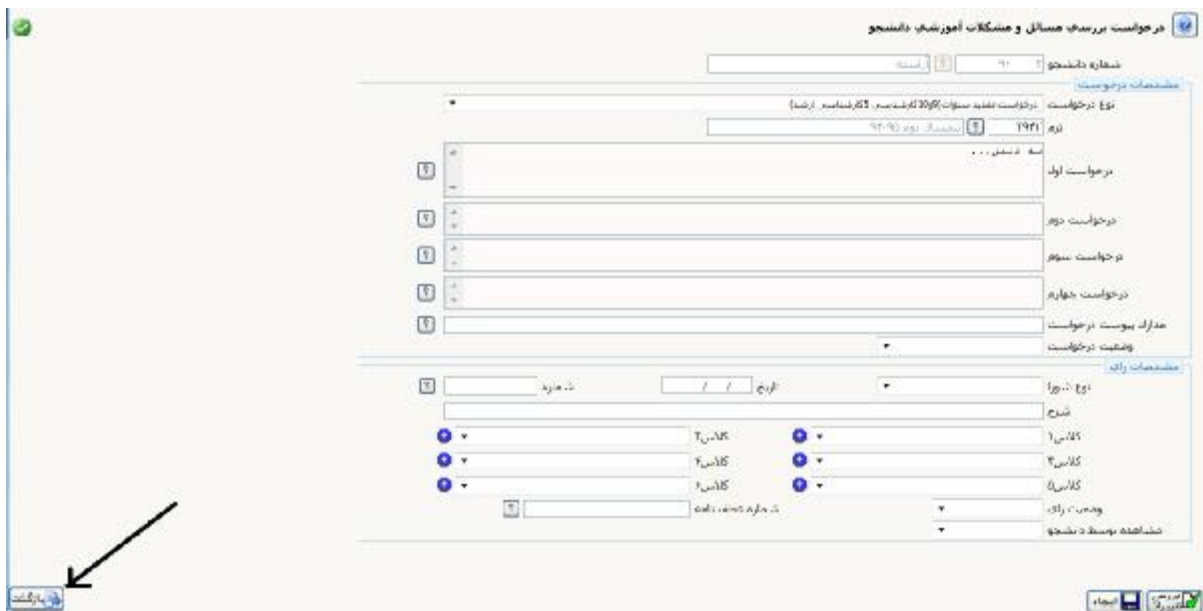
درخواست بررسي مسائل و مشكلات آموزشي دانشجو

شماره دانشجو ۹۰ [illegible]

مشخصات درخواست

نوع درخواست درخواست تمديد سنوات(کارشناسی، کارشناسی ارشد)

ترم ۲۹۴۱ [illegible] ۹۴-۹۵

درخواست اول به نام ...

درخواست دوم

درخواست سوم

درخواست چهارم

مدارك پيوست درخواست

وضعيت درخواست

مشخصات راي

نوع شورا تاريخ / / شماره

شرح

كلاس۱ كلاس۲

كلاس۳ كلاس۴

كلاس۵ كلاس۶

وضعيت راي شماره نامه

مشاهده توسط دانشجو

بررسي ايجاد

بازگشت